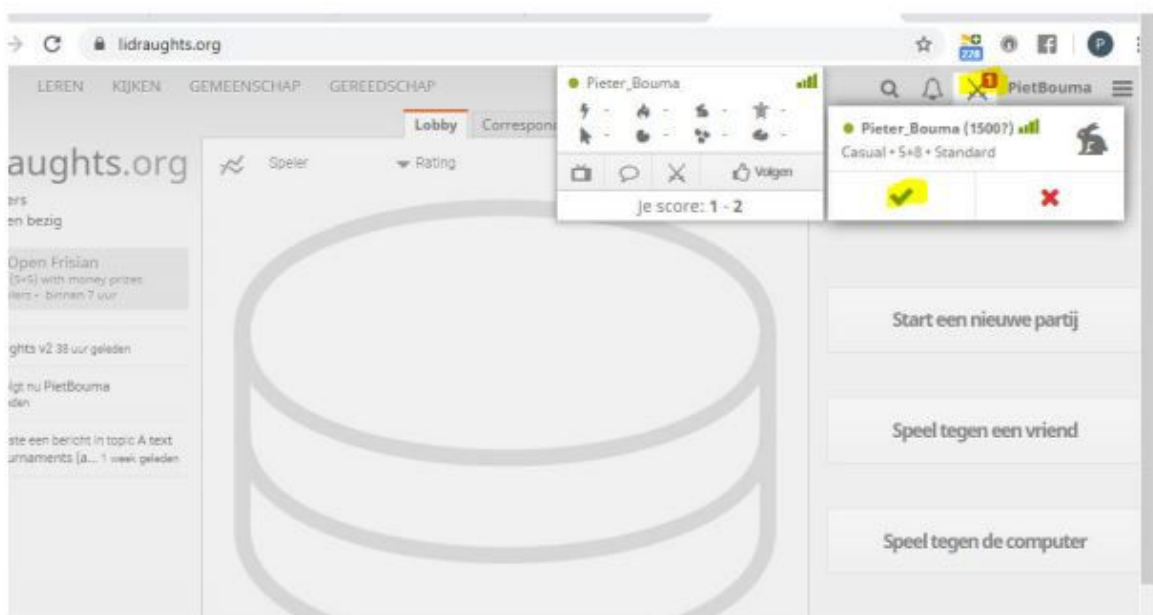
lidraughts.org

LEREN KIJKEN GEMEENSCHAP GEREEDSCHAP

aughts.org

ers
en bezig

Open Frisian
(5+5) with money prizes
tert - binnen 7 uur

ghts v2 38 uur geleden

lgt nu PietBouma
den

ste een bericht in topic A text
urnaments [a... 1 week geleden

Lobby Correspon

Speler Rating

Pieter_Bouma

Volgen

Je score: 1 - 2

1 PietBouma

Pieter_Bouma (1500?)
Casual • 5+8 • Standard

Start een nieuwe partij

Speel tegen een vriend

Speel tegen de computer